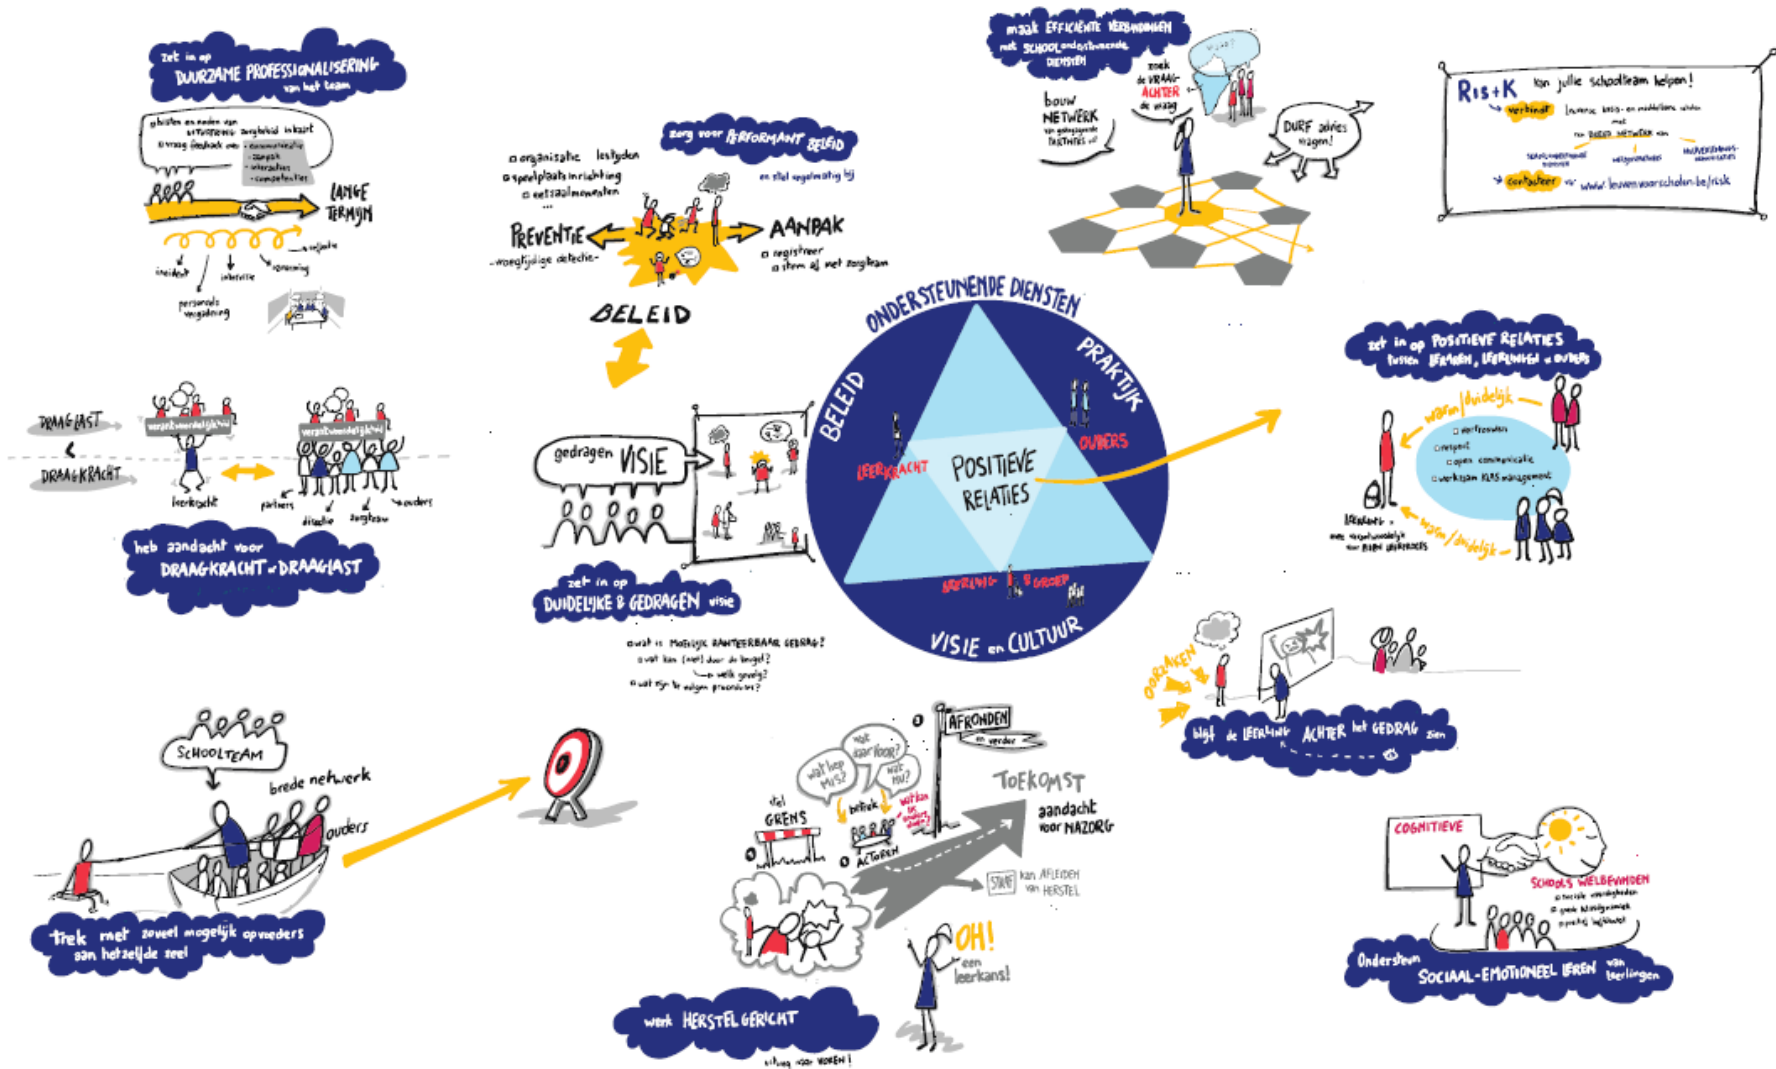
zet in op DUURZAME PROFESSIONALISERING van het team

□ bisten en nodes van ... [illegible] in kaart
□ vraag feedback over: - communicatie - aanpak - interactie - competenties

LANGE TERMIJN

incident
interventie
personeels vergadering

DRAAGLAST
<
DRAAGKRACHT

leerkracht
partners
directie
zorgteam
ouders

heb aandacht voor DRAAGKRACHT & DRAAGLAST

□ organisatie lesityden
□ speelplaats inrichting
□ eetzaalmomenten
...

zorg voor PERFORMANT BELEID

en stel regelmatig bij

PREVENTIE
- vroegtijdige detectie -

AANPAK
□ registreer
□ stem af met zorgteam

BELEID

gedragen VISIE

zet in op DUIDELIJKE & GEDRAGEN visie

□ wat is mogelijk aanvaardbaar gedrag?
□ wat kan (niet) door de beugel?
→ welk gevolg?
□ wat zijn de volgende procedures?

maak EFFICIËNTE VERBINDINGEN met SCHOOLondersteunende DIENSTEN

bouw NETWERK
zoek de VRAAG ACHTER de vraag
DURF advies vragen!

Ris+K kan jullie schoolteam helpen!
→ verbindt
→ contacteer via: www.leuvenwsscholen.be/risk

ONDERSTEUNENDE DIENSTEN
PRAKTIJK
BELEID
LEERKRACHT
OUDERS
POSITIEVE RELATIES
LEERLING
GROEP
VISIE en CULTUUR

zet in op POSITIEVE RELATIES tussen LEERKRACHT, LEERLINGEN & OUDERS

warm/duidelijk
□ vertrouwen
□ respect
□ open communicatie
□ werkzaam KLASmanagement
warm/duidelijk

OORZAKEN

kijk de LEERLING ACHTER het GEDRAG zien

SCHOOLTEAM
brede netwerk
ouders

trek met zoveel mogelijk opvoeders aan hetzelfde zeel

AFRONDEN en verder
TOEKOMST
aandacht voor NAZORG
kan AFLEIDEN van HERSTEL
GRENS
ACTOREN
wat is er gebeurd?
waarom?
wat nu?
OH! een leerkans!

werk HERSTELGERICHT

COGNITIEVE
SCHOOLS WELBEVINDEN

Ondersteun SOCIAAL-EMOTIONEEL LEREN van leerlingen